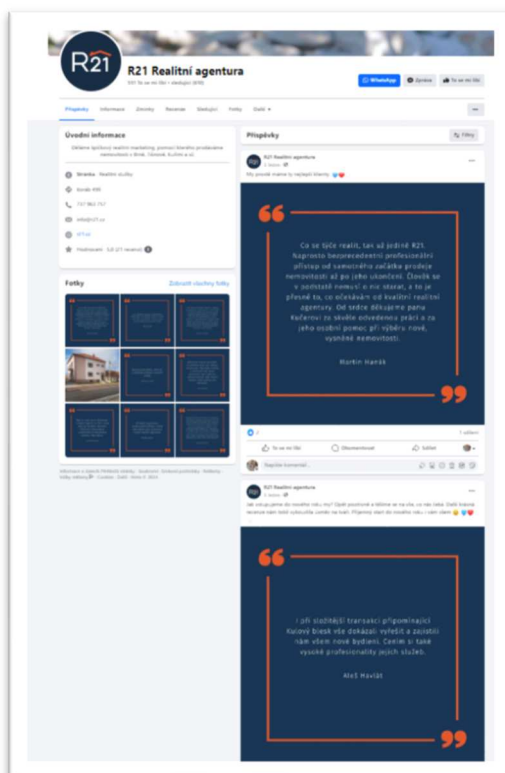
R21

R21 Realitní agentura

WhatsApp

Zpráva

To se mi líbí

Příspěvky Informace Zmínky Recenze Sledující Fotky Další

Úvodní informace

Děláme špičkový realitní marketing, pomocí kterého prodáváme nemovitosti v Brně, Tišnově, Kuřimi a okolí.

Stránka · Realitní služby

Hodnocení · 5,0 (21 recenzí)

Fotky

Zobrazit všechny fotky

Příspěvky

Filtry

R21 Realitní agentura

My pravidelně jsme ty nejlepší klienty.

Co se týče realit, tak už jedině R21. Naprosto bezprecedentní profesionální přístup od samotného začátku prodeje nemovitosti až po jeho ukončení. Člověk se v podstatě nemusí o nic starat, a to je přesně to, co očekávám od kvalitní realitní agentury. Od srdce děkujeme panu Kuřerovi za skvěle odvedenou práci a za jeho osobní pomoc při výběru nové, vysněné nemovitosti.

Martin Havlák

To se mi líbí

Okomentovat

Sdílet

Napište komentář...

R21 Realitní agentura

I při složitější transakci připomínající kulový blesk vše dokázali vyřešit a zajistit nám všem nové bydlení. Cením si také vysoké profesionality jejich služeb.

Aleš Havlát